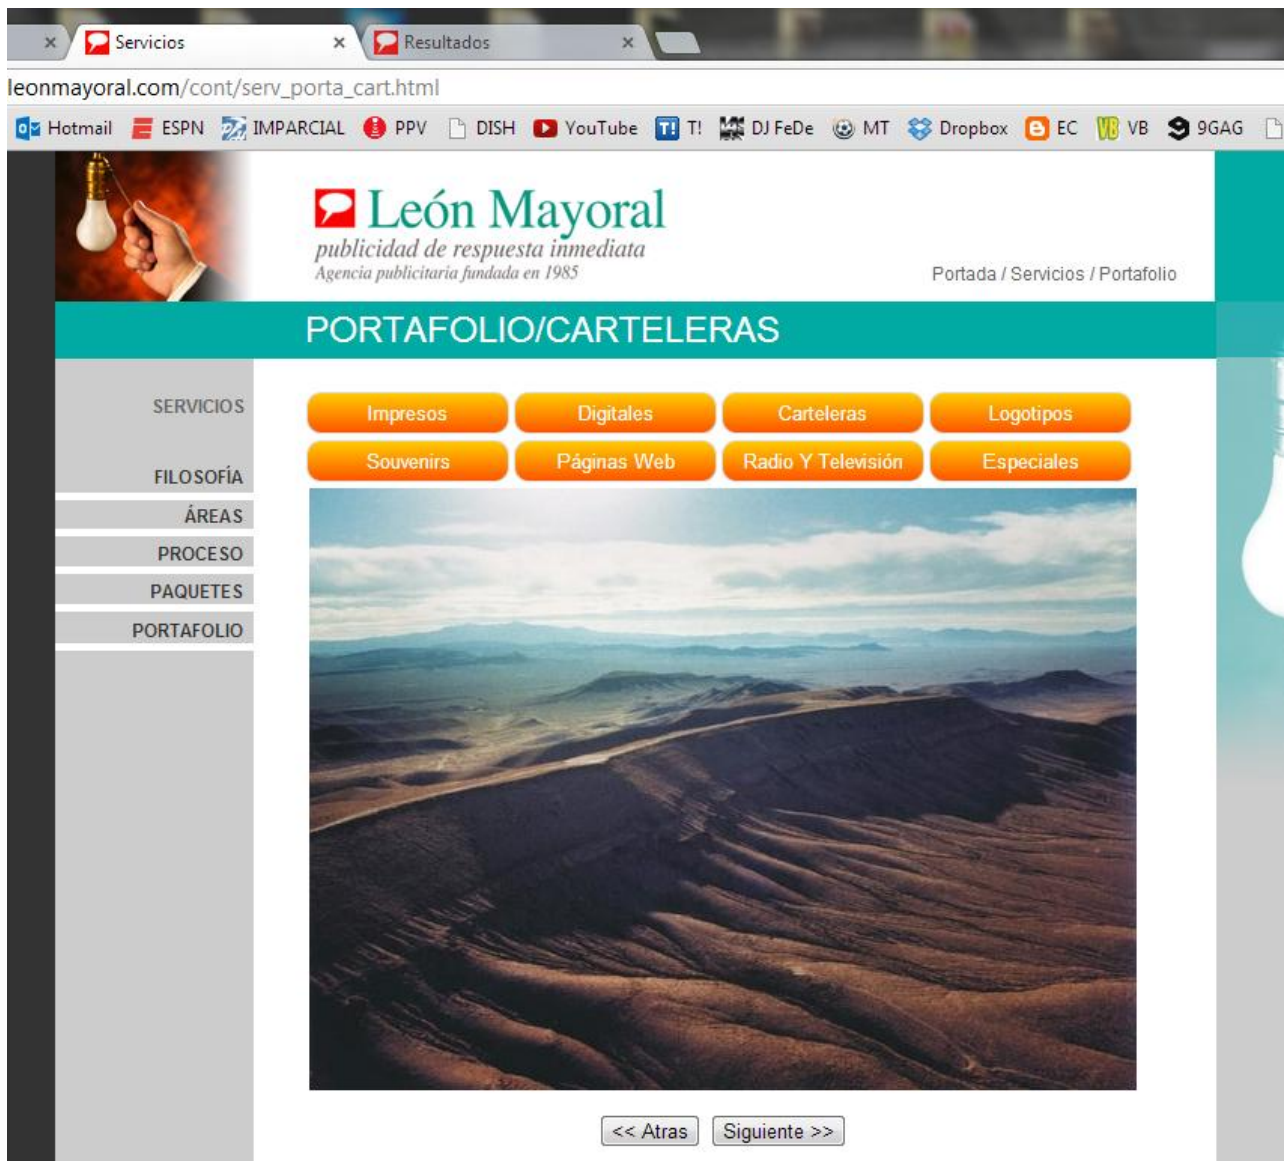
Servicios
Resultados
leonmayoral.com/cont/serv_porta_cart.html
Hotmail ESPN IMPARCIAL PPV DISH YouTube T! DJ FeDe MT Dropbox EC VB 9GAG

León Mayoral
publicidad de respuesta inmediata
Agencia publicitaria fundada en 1985

Portada / Servicios / Portafolio

PORTAFOLIO/CARTELERAS

SERVICIOS
FILOSOFÍA
ÁREAS
PROCESO
PAQUETES
PORTAFOLIO

Impresos
Digitales
Carteleras
Logotipos
Souvenirs
Páginas Web
Radio Y Televisión
Especiales

<< Atras
Siguiente >>